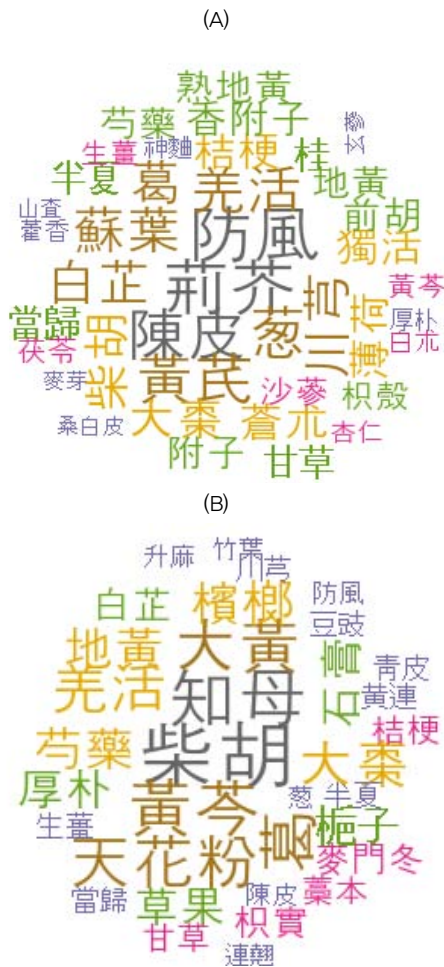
(A)

熟地黃
芍藥 香附子
生薑 神麯 桂 參 玄
半夏 桔梗 地黃
山查 葛 羌活 前胡
藿香 蘇葉 防風 獨活
白芷 荊芥 黃芩
當歸 芎 薄荷 厚朴
伏令 柴胡 陳皮 葱 川 白朮
麥芽 黃芪 沙蔘 枳殼
桑白皮 大棗 蒼朮 杏仁
附子 甘草

(B)

升麻 竹葉 川芎
白芷 檳榔 防風
地黃 大黃 豆豉
羌活 知母 石膏 青皮
黃連
芍藥 柴胡 大棗 桔梗
厚朴 黃芩 葱 半夏
生薑 梔子
天花粉 麥門冬
當歸 草果 陳皮 藁本
甘草 枳實
連翹